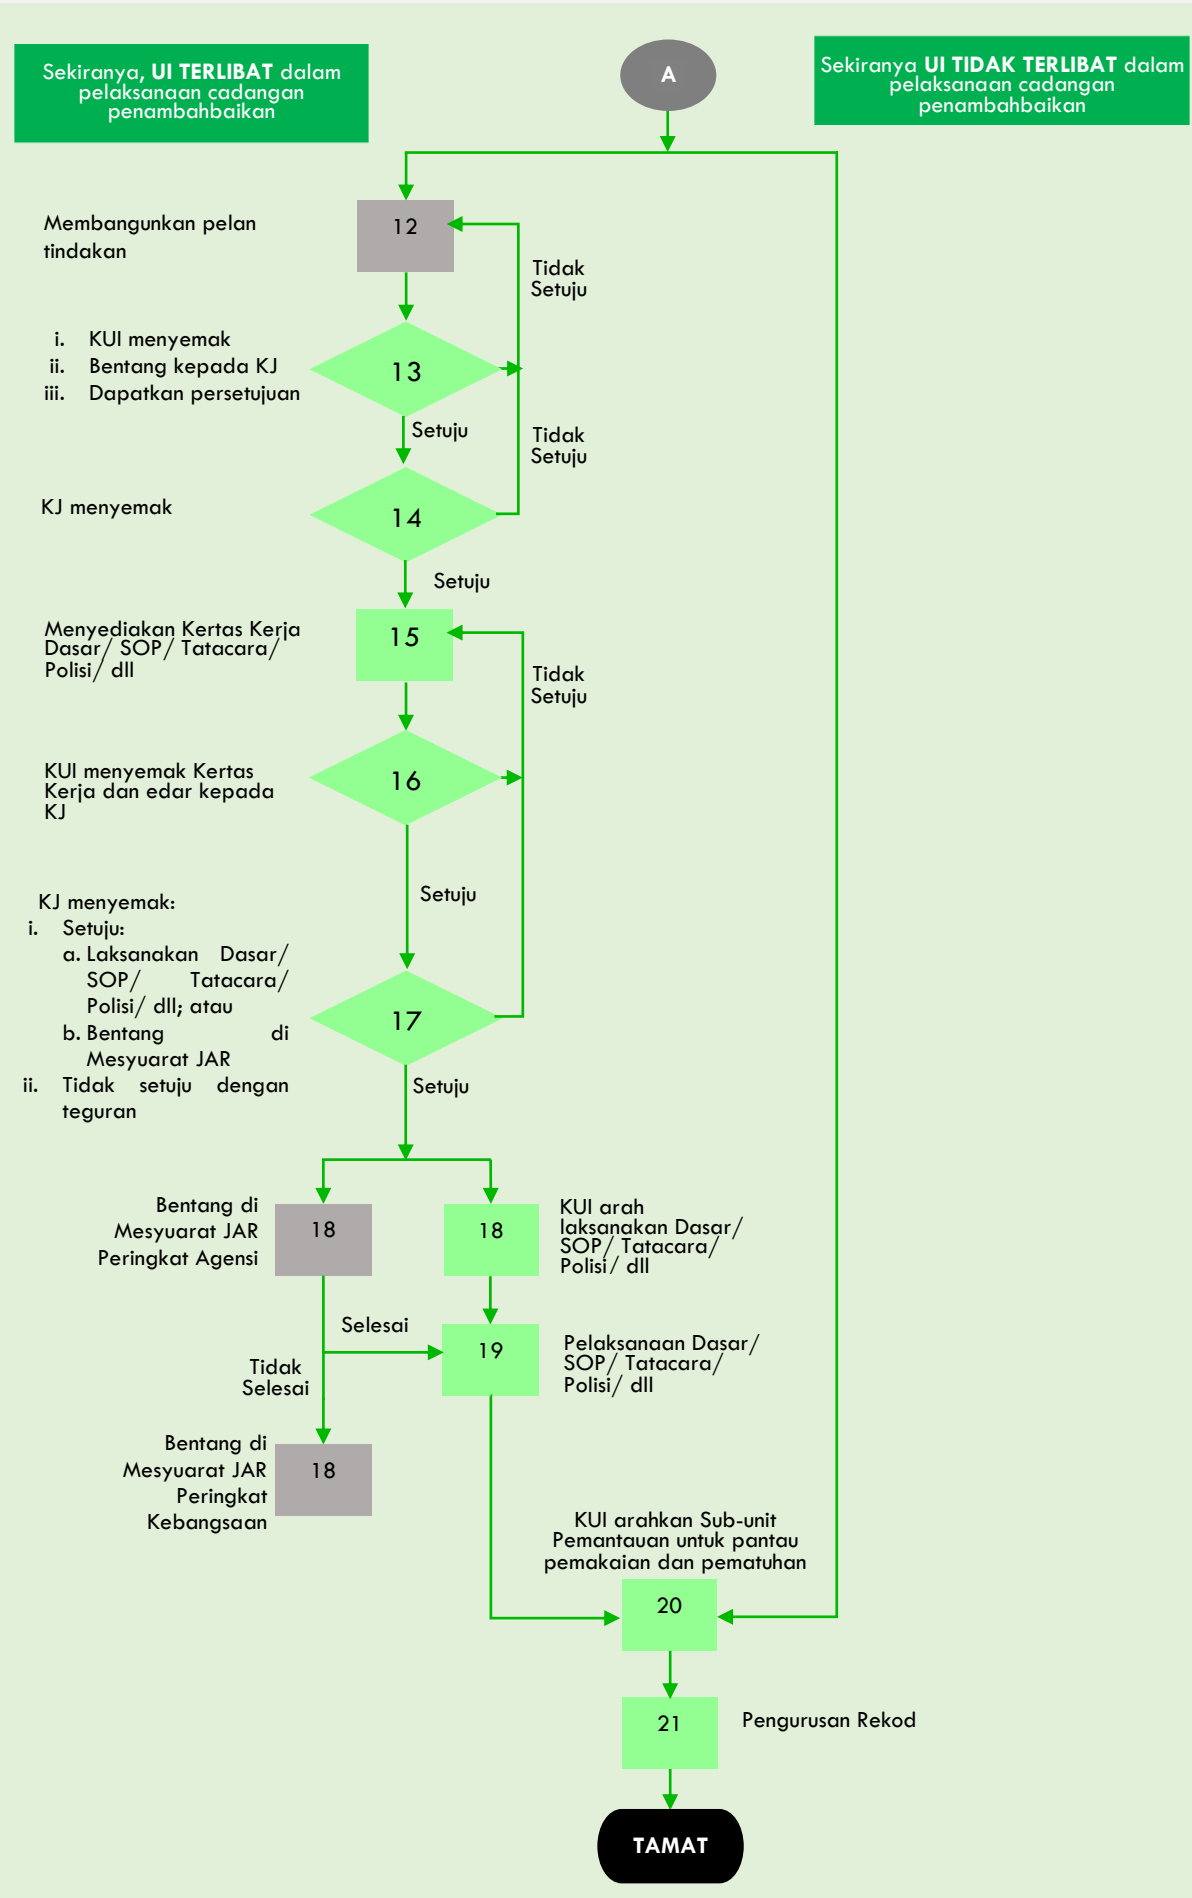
Sekiranya, **UI TERLIBAT** dalam pelaksanaan cadangan penambahbaikan

A

Sekiranya **UI TIDAK TERLIBAT** dalam pelaksanaan cadangan penambahbaikan

Membangunkan pelan tindakan

12

Tidak Setuju

i. KUI menyemak
ii. Bentang kepada KJ
iii. Dapatkan persetujuan

13

Setuju

Tidak Setuju

KJ menyemak

14

Setuju

Menyediakan Kertas Kerja Dasar/ SOP/ Tatacara/ Polisi/ dll

15

Tidak Setuju

KUI menyemak Kertas Kerja dan edar kepada KJ

16

Setuju

KJ menyemak:
i. Setuju:
a. Laksanakan Dasar/ SOP/ Tatacara/ Polisi/ dll; atau
b. Bentang di Mesyuarat JAR
ii. Tidak setuju dengan teguran

17

Setuju

Bentang di Mesyuarat JAR Peringkat Agensi

18

18

KUI arah laksanakan Dasar/ SOP/ Tatacara/ Polisi/ dll

Selesai

19

Pelaksanaan Dasar/ SOP/ Tatacara/ Polisi/ dll

Tidak Selesai

Bentang di Mesyuarat JAR Peringkat Kebangsaan

18

KUI arahkan Sub-unit Pemantauan untuk pantau pemakaian dan pematuhan

20

21

Pengurusan Rekod

TAMAT